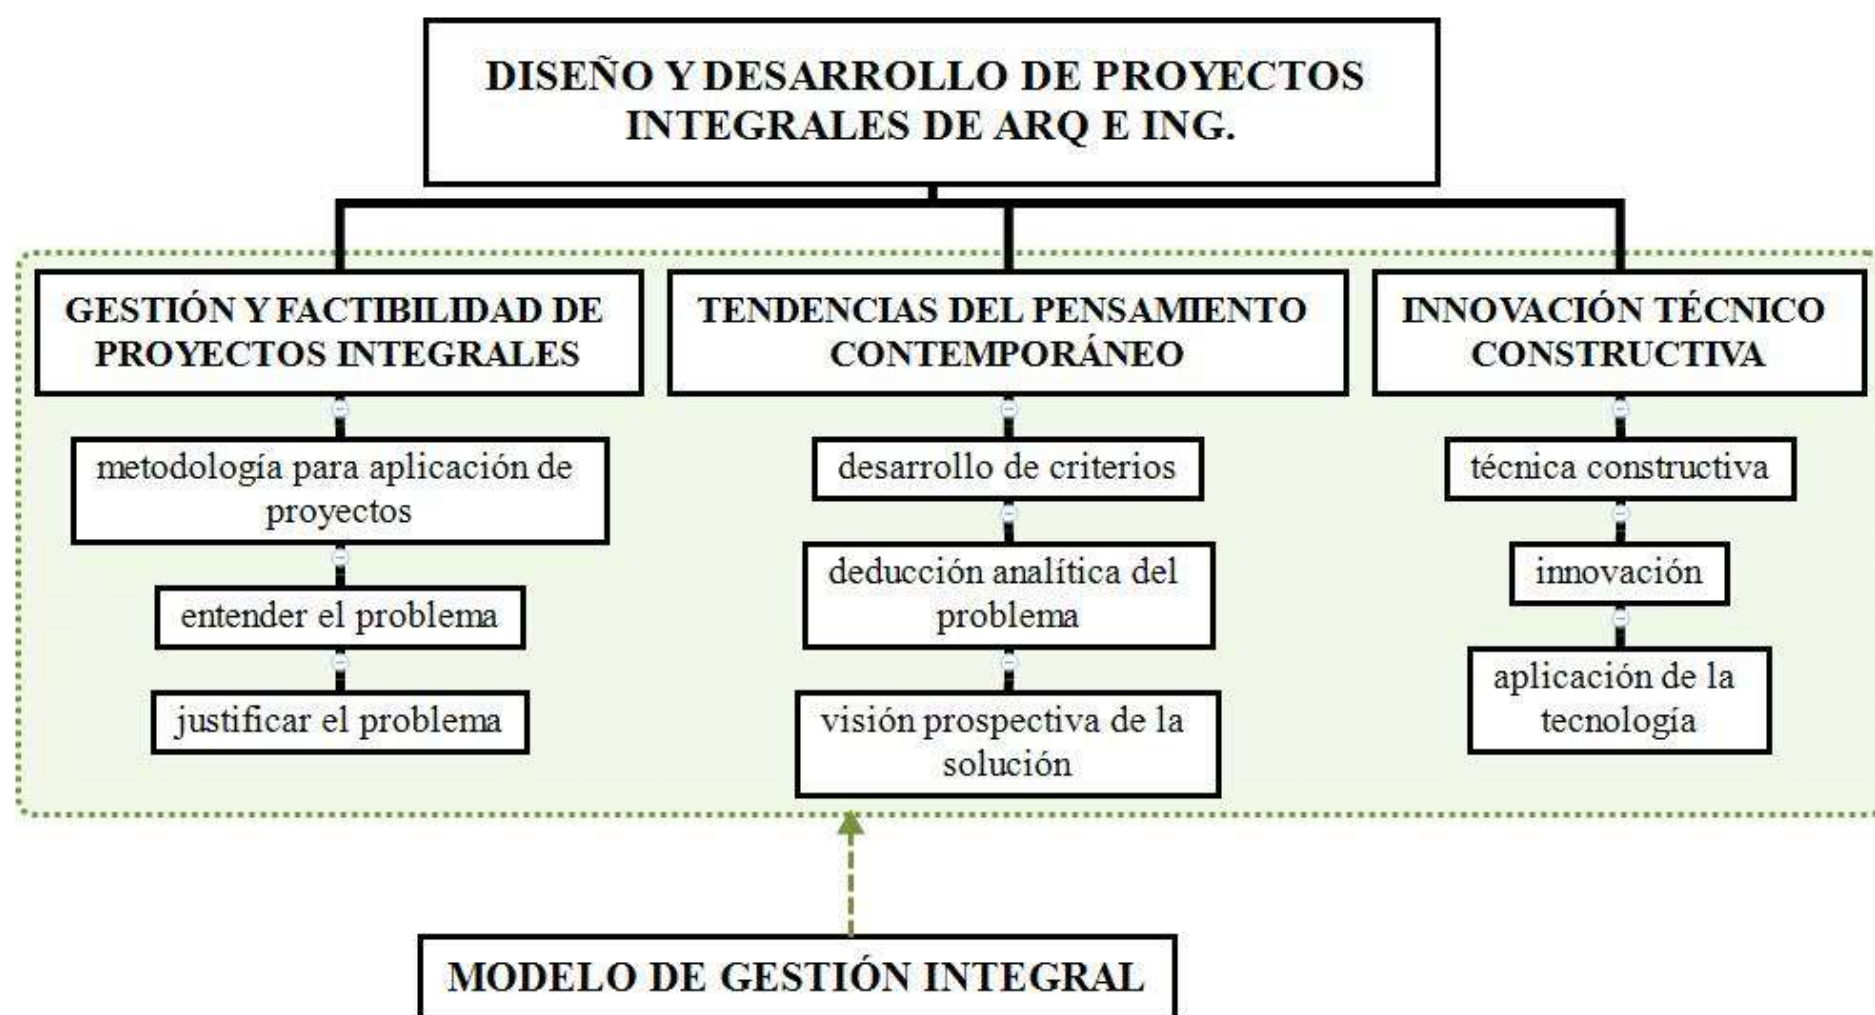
DISEÑO Y DESARROLLO DE PROYECTOS INTEGRALES DE ARQ E ING.

GESTIÓN Y FACTIBILIDAD DE PROYECTOS INTEGRALES

metodología para aplicación de proyectos

entender el problema

justificar el problema

TENDENCIAS DEL PENSAMIENTO CONTEMPORÁNEO

desarrollo de criterios

deducción analítica del problema

visión prospectiva de la solución

INNOVACIÓN TÉCNICO CONSTRUCTIVA

técnica constructiva

innovación

aplicación de la tecnología

MODELO DE GESTIÓN INTEGRAL